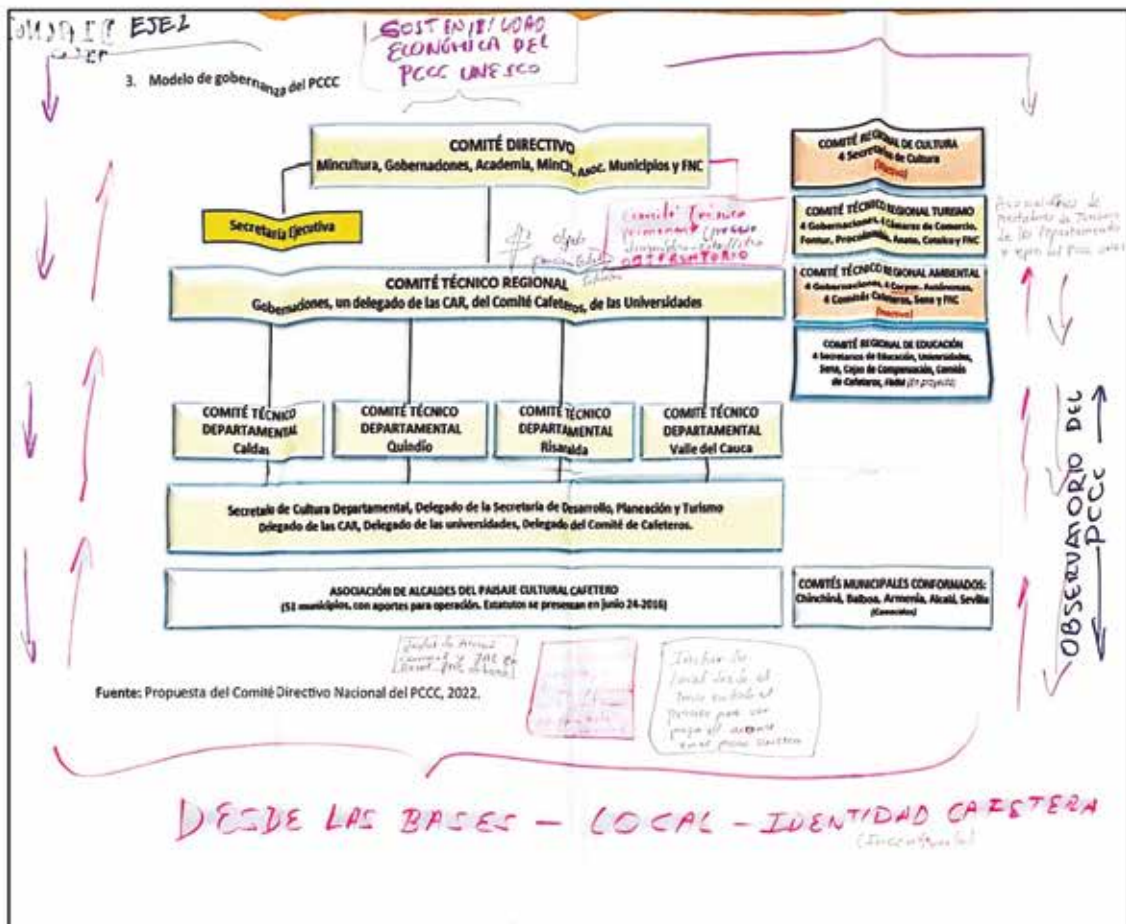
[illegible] EJE 2

SOSTENIBILIDAD ECONÓMICA DEL PCCC UNESCO

3. Modelo de gobernanza del PCCC

COMITÉ DIRECTIVO
Mincultura, Gobernaciones, Academia, Mincit, Asoc. Municipios y FNC

Secretaría Ejecutiva

Comité Técnico permanente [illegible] OBSERVATORIO

COMITÉ TÉCNICO REGIONAL
Gobernaciones, un delegado de las CAR, del Comité Cafeteros, de las Universidades

COMITÉ REGIONAL DE CULTURA
4 Secretarías de Cultura
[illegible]

COMITÉ TÉCNICO REGIONAL TURISMO
4 Gobernaciones, 4 Cámaras de Comercio, Fontur, Procolombia, Asoato, Cotelco y FNC

Asociaciones de prestadores de turismo de los departamentos y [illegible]

COMITÉ TÉCNICO REGIONAL AMBIENTAL
4 Gobernaciones, 4 Corpor. Autónomas, 4 Comités Cafeteros, Sena y FNC
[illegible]

COMITÉ REGIONAL DE EDUCACIÓN
4 Secretarías de Educación, Universidades, Sena, Cajas de Compensación, Comités de Cafeteros, FINDE (En proyecto)

COMITÉ TÉCNICO DEPARTAMENTAL Caldas

COMITÉ TÉCNICO DEPARTAMENTAL Quindío

COMITÉ TÉCNICO DEPARTAMENTAL Risaralda

COMITÉ TÉCNICO DEPARTAMENTAL Valle del Cauca

OBSERVATORIO DEL PCCC

Secretaría de Cultura Departamental, Delegado de la Secretaría de Desarrollo, Planeación y Turismo
Delegado de las CAR, Delegado de las universidades, Delegado del Comité de Cafeteros.

ASOCIACIÓN DE ALCALDES DEL PAISAJE CULTURAL CAFETERO
(51 municipios, con aportes para operación. Estatutos se presentan en junio 24-2016)

COMITÉS MUNICIPALES CONFORMADOS:
Chinchiná, Balboa, Armenia, Alcalá, Sevilla
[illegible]

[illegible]

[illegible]

Fuente: Propuesta del Comité Directivo Nacional del PCCC, 2022.

DESDE LAS BASES - LOCAL - IDENTIDAD CAFETERA
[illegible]